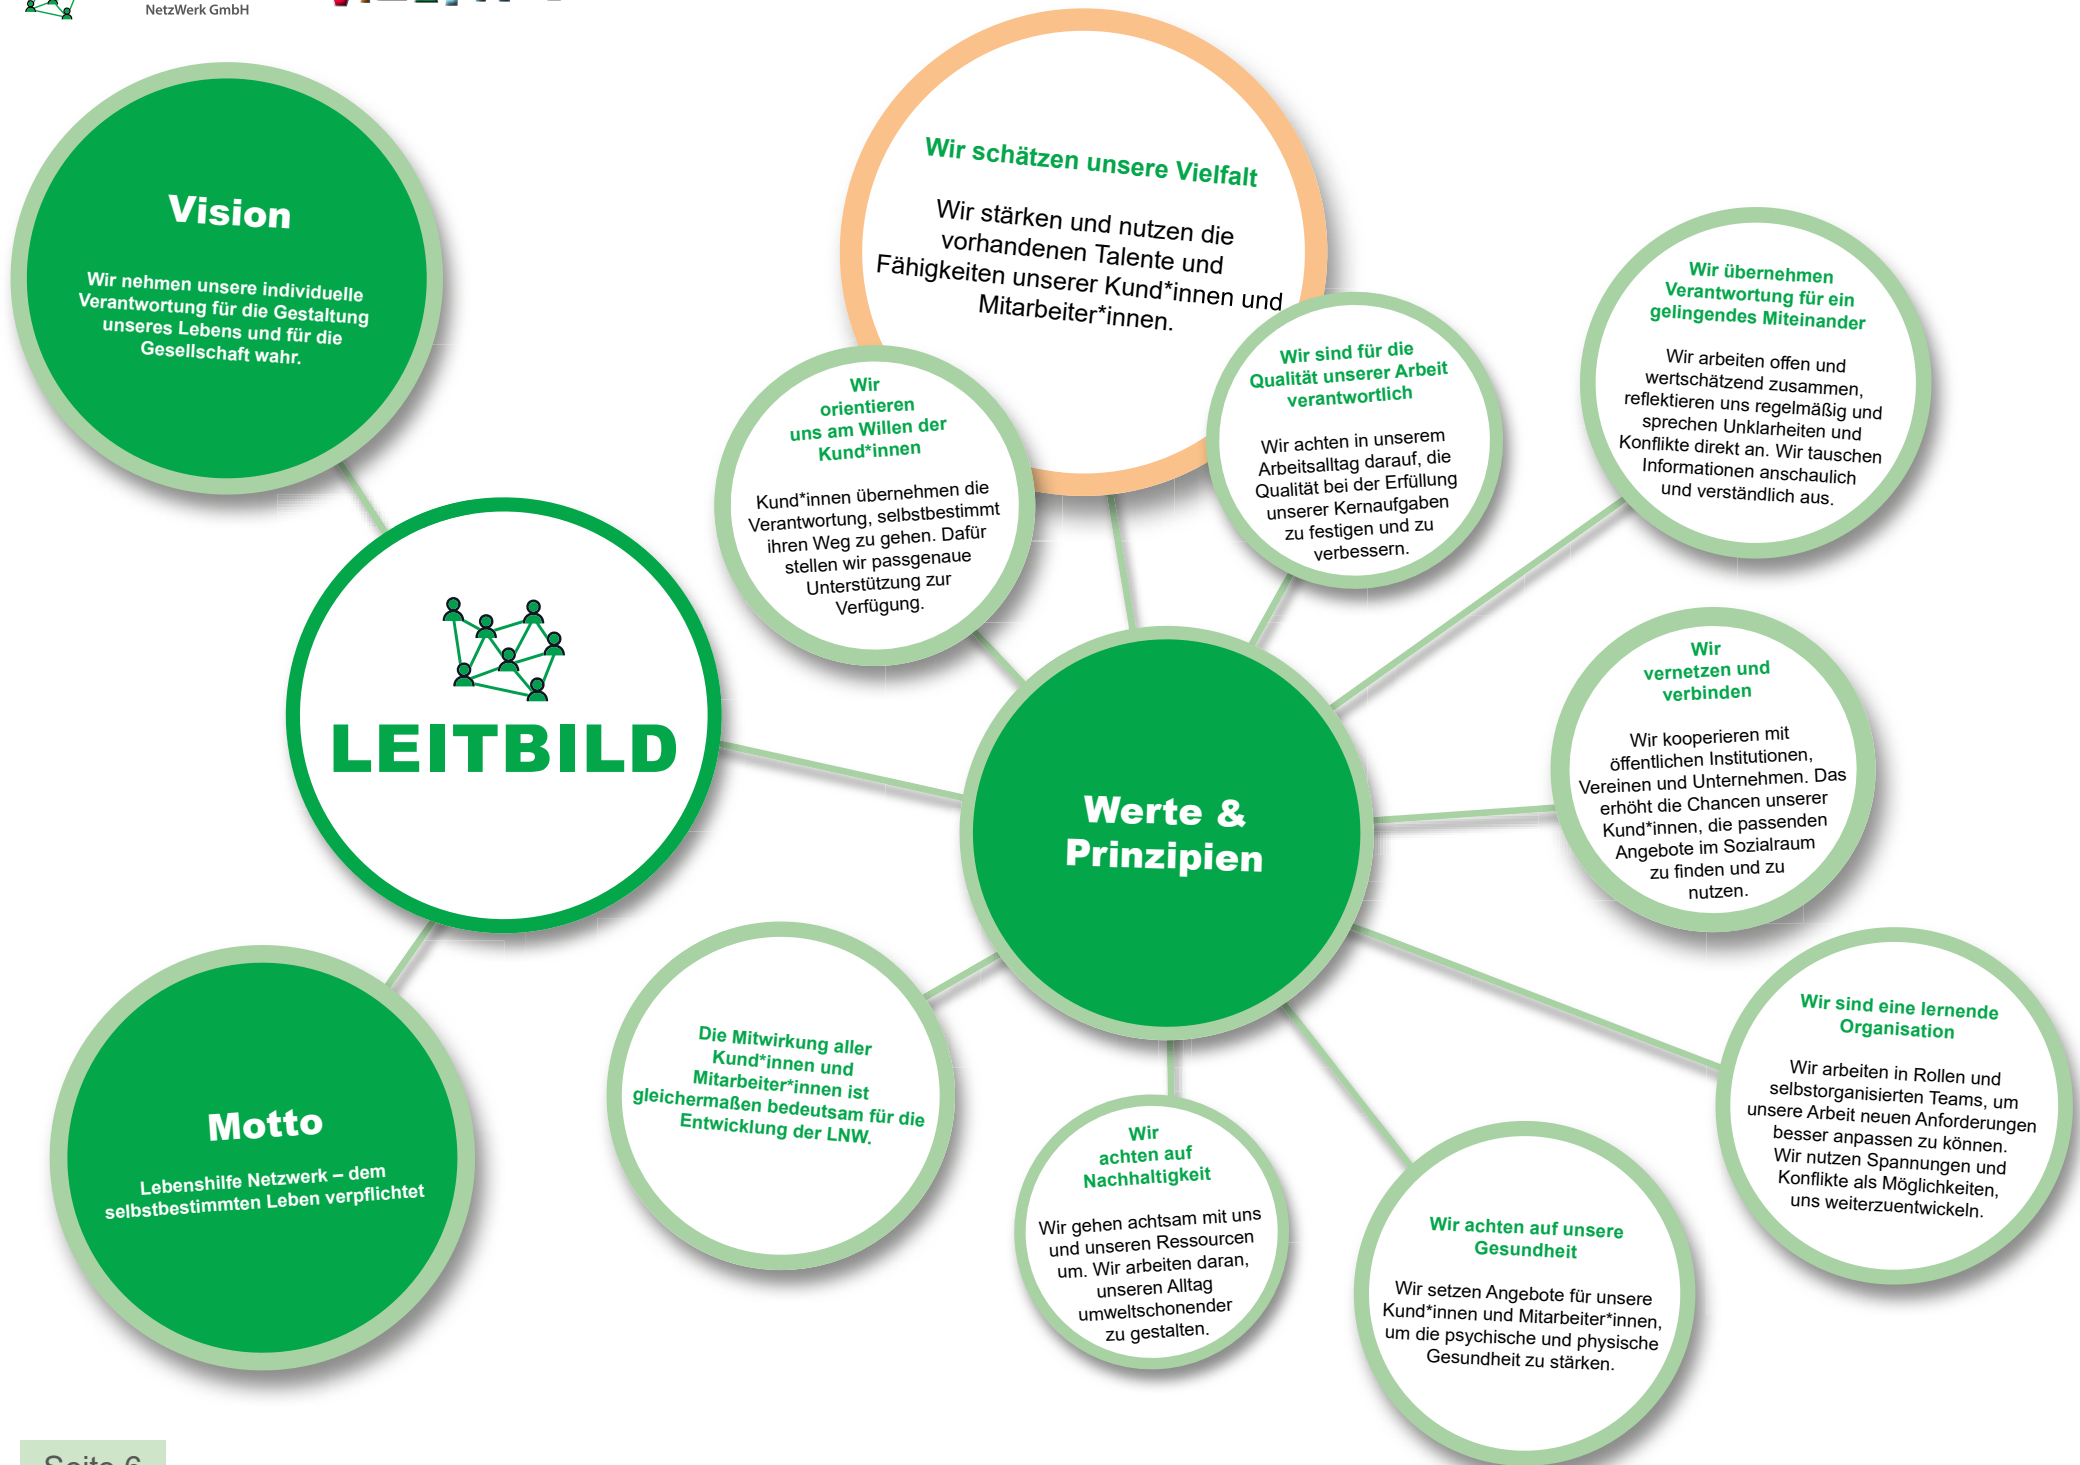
NetzWerk GmbH

Vision

Wir nehmen unsere individuelle Verantwortung für die Gestaltung unseres Lebens und für die Gesellschaft wahr.

Wir schätzen unsere Vielfalt

Wir stärken und nutzen die vorhandenen Talente und Fähigkeiten unserer Kund*innen und Mitarbeiter*innen.

Wir orientieren uns am Willen der Kund*innen

Kund*innen übernehmen die Verantwortung, selbstbestimmt ihren Weg zu gehen. Dafür stellen wir passgenaue Unterstützung zur Verfügung.

Wir sind für die Qualität unserer Arbeit verantwortlich

Wir achten in unserem Arbeitsalltag darauf, die Qualität bei der Erfüllung unserer Kernaufgaben zu festigen und zu verbessern.

Wir übernehmen Verantwortung für ein gelingendes Miteinander

Wir arbeiten offen und wertschätzend zusammen, reflektieren uns regelmäßig und sprechen Unklarheiten und Konflikte direkt an. Wir tauschen Informationen anschaulich und verständlich aus.

LEITBILD

Werte & Prinzipien

Wir vernetzen und verbinden

Wir kooperieren mit öffentlichen Institutionen, Vereinen und Unternehmen. Das erhöht die Chancen unserer Kund*innen, die passenden Angebote im Sozialraum zu finden und zu nutzen.

Die Mitwirkung aller Kund*innen und Mitarbeiter*innen ist gleichermaßen bedeutsam für die Entwicklung der LNW.

Wir sind eine lernende Organisation

Wir arbeiten in Rollen und selbstorganisierten Teams, um unsere Arbeit neuen Anforderungen besser anpassen zu können. Wir nutzen Spannungen und Konflikte als Möglichkeiten, uns weiterzuentwickeln.

Motto

Lebenshilfe Netzwerk – dem selbstbestimmten Leben verpflichtet

Wir achten auf Nachhaltigkeit

Wir gehen achtsam mit uns und unseren Ressourcen um. Wir arbeiten daran, unseren Alltag umweltschonender zu gestalten.

Wir achten auf unsere Gesundheit

Wir setzen Angebote für unsere Kund*innen und Mitarbeiter*innen, um die psychische und physische Gesundheit zu stärken.

Seite 6